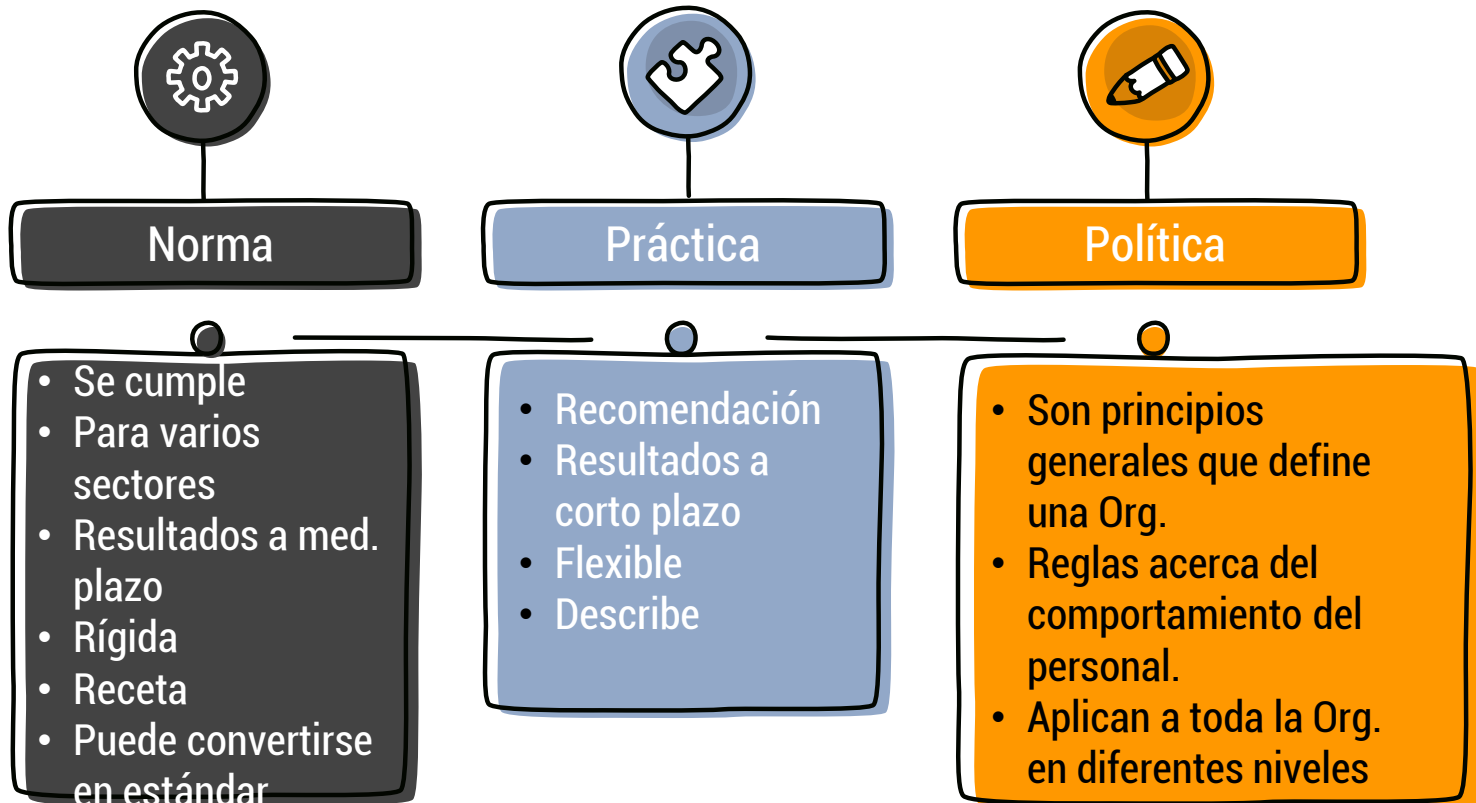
Norma

Práctica

Política

- Se cumple
- Para varios sectores
- Resultados a med. plazo
- Rígida
- Receta
- Puede convertirse en estándar

- Recomendación
- Resultados a corto plazo
- Flexible
- Describe

- Son principios generales que define una Org.
- Reglas acerca del comportamiento del personal.
- Aplican a toda la Org. en diferentes niveles